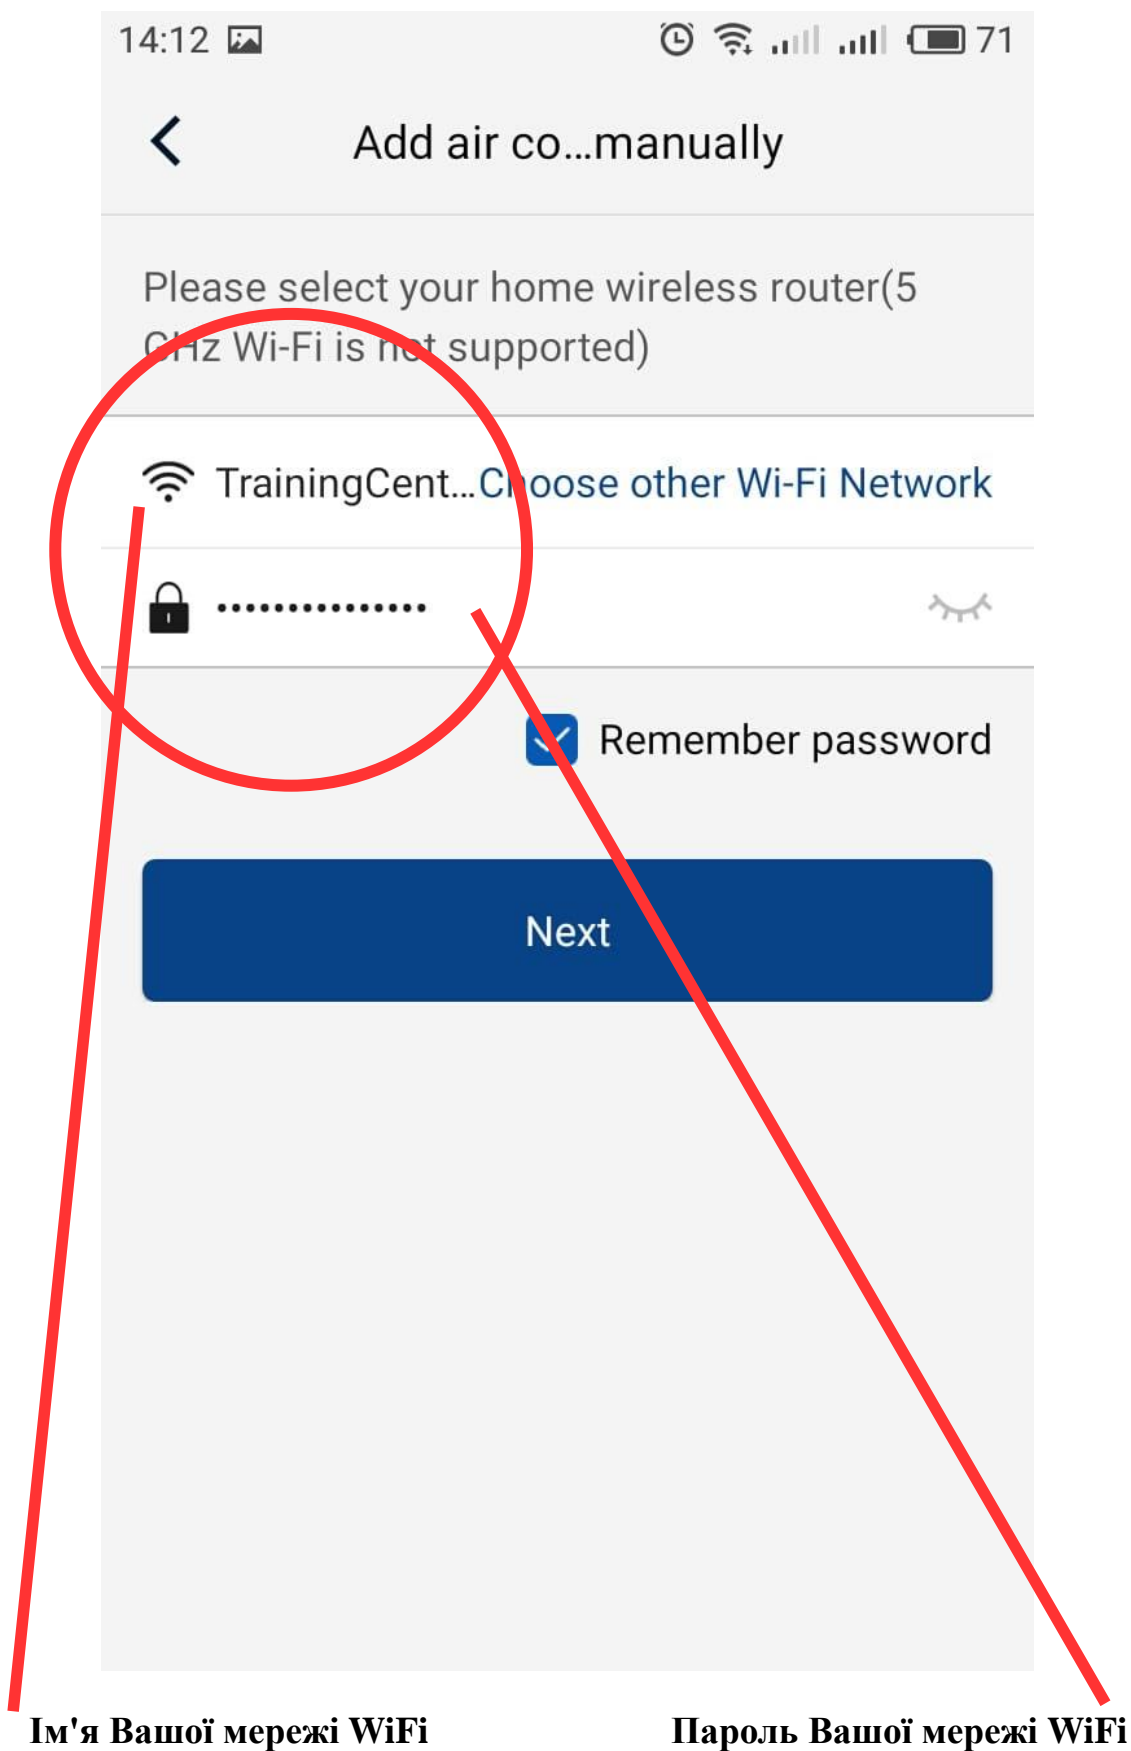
14:12 71

Add air co...manually

Please select your home wireless router(5 GHz Wi-Fi is not supported)

TrainingCent... Choose other Wi-Fi Network

•••••••••••••••

Remember password

Next

Ім'я Вашої мережі WiFi

Пароль Вашої мережі WiFi